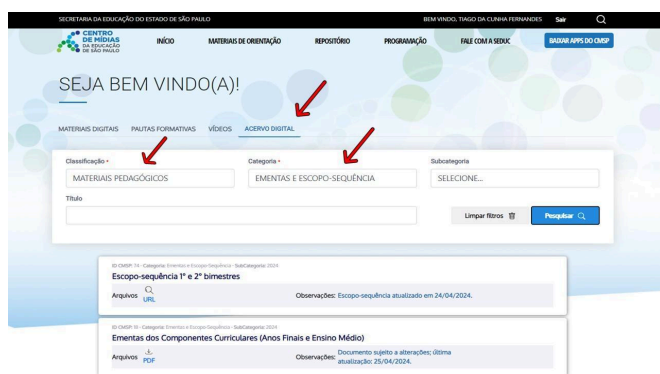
SECRETARIA DA EDUCAÇÃO DO ESTADO DE SÃO PAULO

BEM VINDO, TIAGO DA CUNHA FERNANDES Sair

CENTRO DE MÍDIAS DA EDUCAÇÃO DE SÃO PAULO

INÍCIO MATERIAIS DE ORIENTAÇÃO REPOSITÓRIO PROGRAMAÇÃO FALE COM A SEDUC BAIXAR APPS DO CMSP

SEJA BEM VINDO(A)!

MATERIAIS DIGITAIS PAUTAS FORMATIVAS VÍDEOS ACERVO DIGITAL

Classificação *
MATERIAIS PEDAGÓGICOS

Categoria *
EMENTAS E ESCOPO-SEQUÊNCIA

Subcategoria
SELECIONE...

Título

Limpar filtros

Pesquisar

ID CMSP: 14 - Categoria: Ementas e Escopo-Sequência - SubCategoria: 2024
Escopo-sequência 1° e 2° bimestres
Arquivos URL
Observações: Escopo-sequência atualizado em 24/04/2024.

ID CMSP: 10 - Categoria: Ementas e Escopo-Sequência - SubCategoria: 2024
Ementas dos Componentes Curriculares (Anos Finais e Ensino Médio)
Arquivos PDF
Observações: Documento sujeito a alterações; última atualização: 25/04/2024.